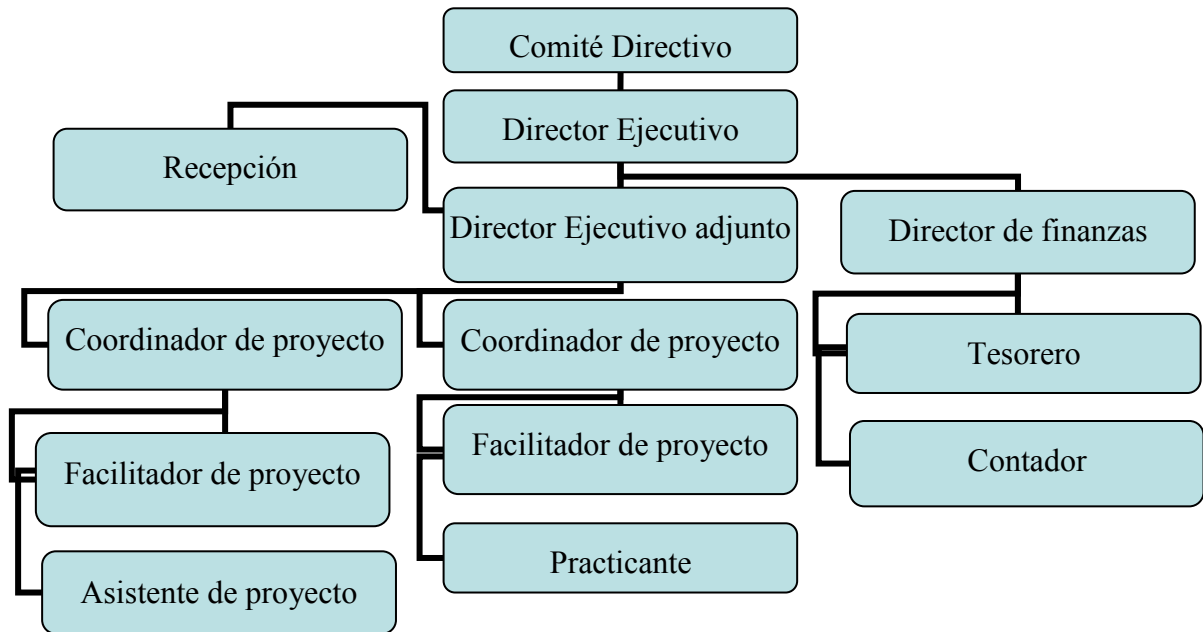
Comité Directivo

Director Ejecutivo

Recepción

Director Ejecutivo adjunto

Director de finanzas

Coordinador de proyecto

Coordinador de proyecto

Tesorero

Facilitador de proyecto

Facilitador de proyecto

Contador

Practicante

Asistente de proyecto